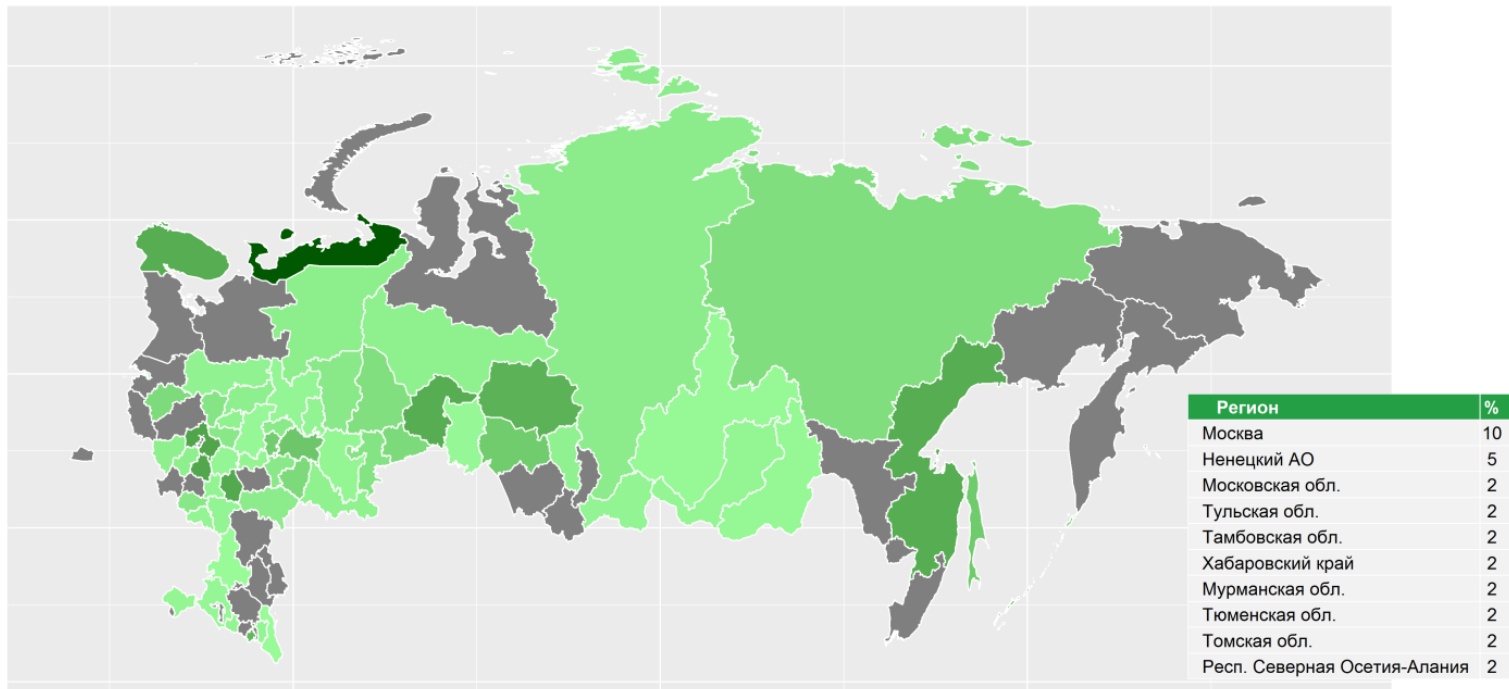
| Регион | % |
|---|---|
| Москва | 10 |
| Ненецкий АО | 5 |
| Московская обл. | 2 |
| Тульская обл. | 2 |
| Тамбовская обл. | 2 |
| Хабаровский край | 2 |
| Мурманская обл. | 2 |
| Тюменская обл. | 2 |
| Томская обл. | 2 |
| Респ. Северная Осетия-Алания | 2 |